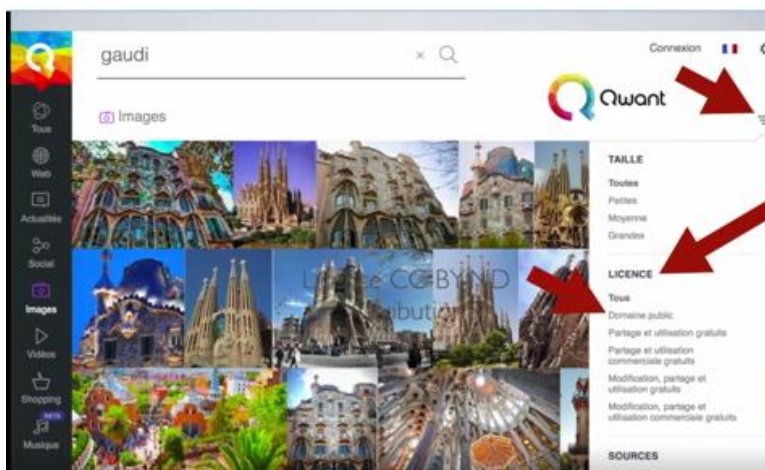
gaudi

Connexion

Images

Qwant

Tous

Web

Actualités

Social

Images

Vidéos

Shopping

BETA

Musique

TAILLE

Toutes

Petites

Moyenne

Grandes

LICENCE

Tous

Domaine public

Partage et utilisation gratuits

Partage et utilisation commerciale gratuits

Modification, partage et utilisation gratuits

Modification, partage et utilisation commerciale gratuits

SOURCES

Licence CC BY ND

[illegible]ibution